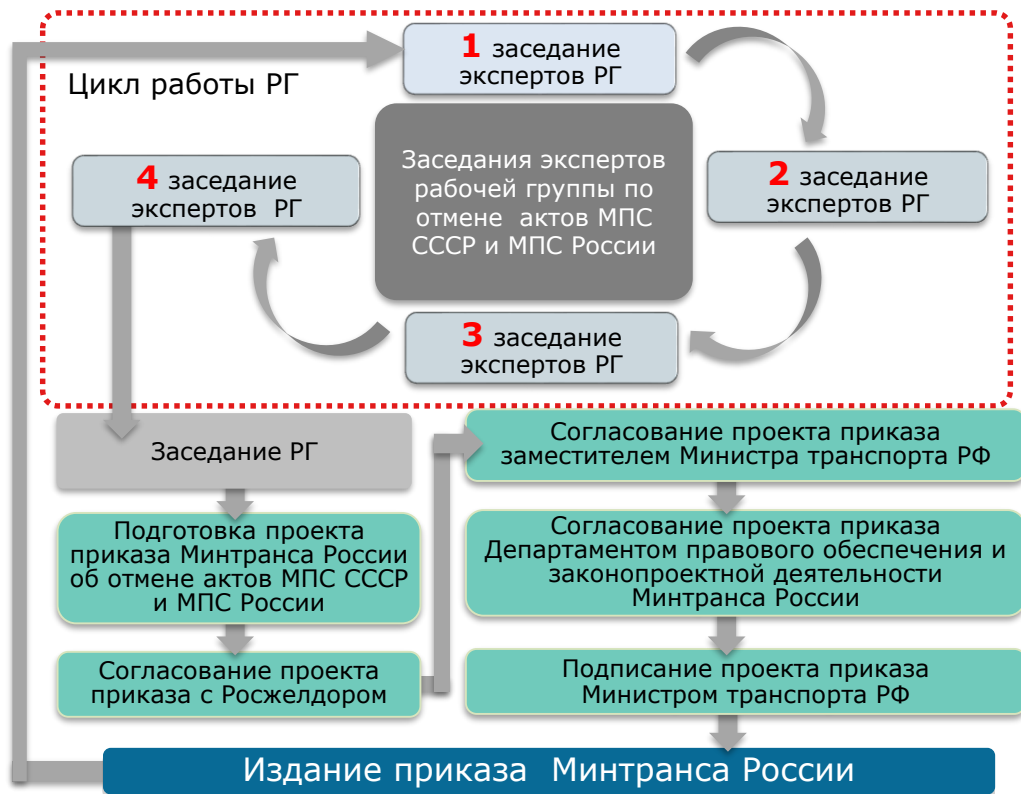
Цикл работы РГ

1 заседание экспертов РГ

Заседания экспертов рабочей группы по отмене актов МПС СССР и МПС России

2 заседание экспертов РГ

4 заседание экспертов РГ

3 заседание экспертов РГ

Заседание РГ

Подготовка проекта приказа Минтранса России об отмене актов МПС СССР и МПС России

Согласование проекта приказа с Росжелдором

Согласование проекта приказа заместителем Министра транспорта РФ

Согласование проекта приказа Департаментом правового обеспечения и законопроектной деятельности Минтранса России

Подписание проекта приказа Министром транспорта РФ

Издание приказа Минтранса России